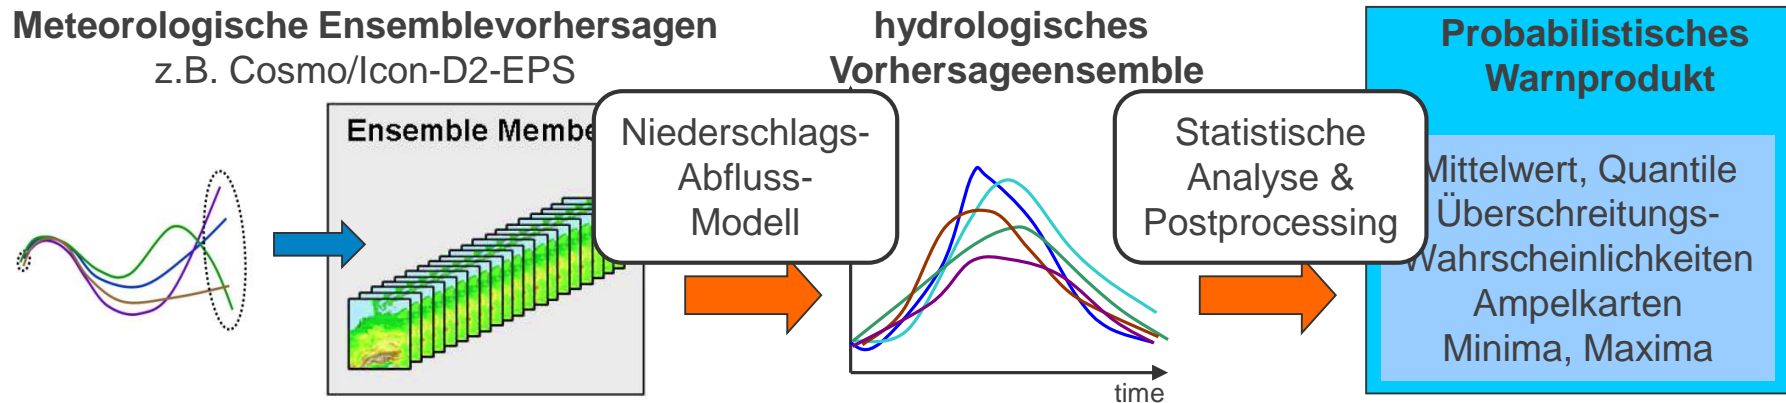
Meteorologische Ensemblevorhersagen
z.B. Cosmo/Icon-D2-EPS

Ensemble Membe

Niederschlags-Abfluss-Modell

hydrologisches Vorhersageensemble

time

Statistische Analyse & Postprocessing

Probabilistisches Warnprodukt

Mittelwert, Quantile
Überschreitungs-Wahrscheinlichkeiten
Ampelkarten
Minima, Maxima